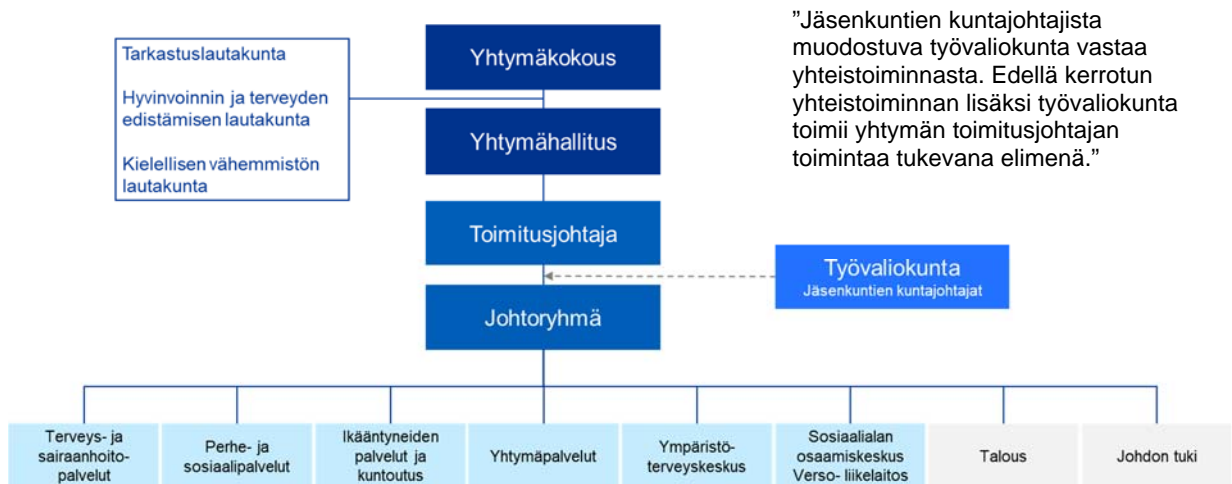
Tarkastuslautakunta

Hyvinvoinnin ja terveyden edistämisen lautakunta

Kielellisen vähemmistön lautakunta

Yhtymäkokous

Yhtymähallitus

Toimitusjohtaja

Johtoryhmä

”Jäsenkuntien kuntajohtajista muodostuva työvaliokunta vastaa yhteistoiminnasta. Edellä kerrotun yhteistoiminnan lisäksi työvaliokunta toimii yhtymän toimitusjohtajan toimintaa tukevana elimenä.”

Työvaliokunta
Jäsenkuntien kuntajohtajat

Terveys- ja sairaanhoitopalvelut

Perhe- ja sosiaalipalvelut

Ikääntyneiden palvelut ja kuntoutus

Yhtymäpalvelut

Ympäristöterveyskeskus

Sosiaalialan osaamiskeskus Verso- liikelaitos

Talous

Johdon tuki